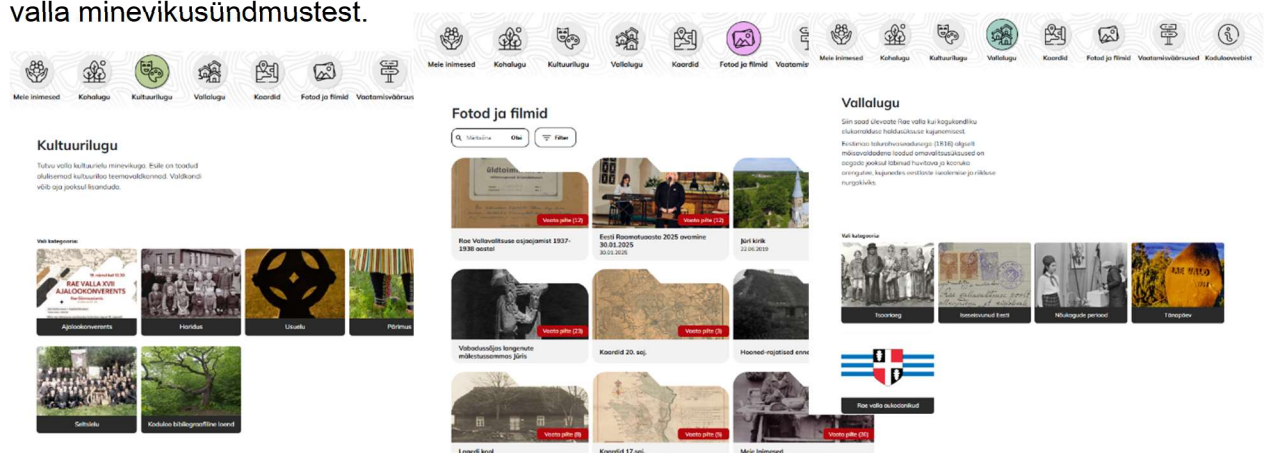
valla minevikusündmustest.

Meie inimesed Kohalugu Kultuurilugu Vallalugu Kaardid Fotod ja filmid Vaatamisväärsus

Kultuurilugu

Tutvu valla kultuurielu minevikuga. Esile on toodud olulisemad kultuurielu teemavaldkonnad. Valdkondi võib aja jooksul lisanduda.

Vali kategooria:

RAE VALLA XVII AJALOOKONVERENTS

Ajalookonverents

Haridus

Usuelu

Pärimus

Seltsielu

Koduloo bibliograafiline loend

Meie inimesed Kohalugu Kultuurilugu Vallalugu Kaardid Fotod ja filmid Vaatamisv

Fotod ja filmid

Otsi

Filter

Vaata pilte (12)

Rae Vallavalitsuse asjaajamist 1937-1938 aastal

Vaata pilte (12)

Eesti Raamatuaasta 2025 avamine 30.01.2025

30.01.2025

Jüri kirik

22.06.2019

Vaata pilte (23)

Vabadussõjas langenute mälestussammas Jüris

Vaata pilte (3)

Kaardid 20. saj.

Hooned-rajatised enne

Vaata pilte (8)

Laedi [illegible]

Vaata pilte (5)

Kaardid 17. saj.

Vaata pilte (36)

Meie inimesed

Meie inimesed Kohalugu Kultuurilugu Vallalugu Kaardid Fotod ja filmid Vaatamisväärsused Koduloovebist

Vallalugu

Siin saad ülevaate Rae valla kui kogukondliku olukorralduse haldusüksuse kujunemisest.

Eesti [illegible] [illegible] (1816) olgusti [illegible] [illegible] omavalitsusüksused on aegade jooksul läbinud huvitava ja keeruka arengutee, kujundades omillaste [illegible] ja riikluse nurgakiviks.

Vali kategooria

Tsaariaeg

Iseseisvunud Eesti

Nõukogude periood

Tänapäev

Rae valla autasunikud